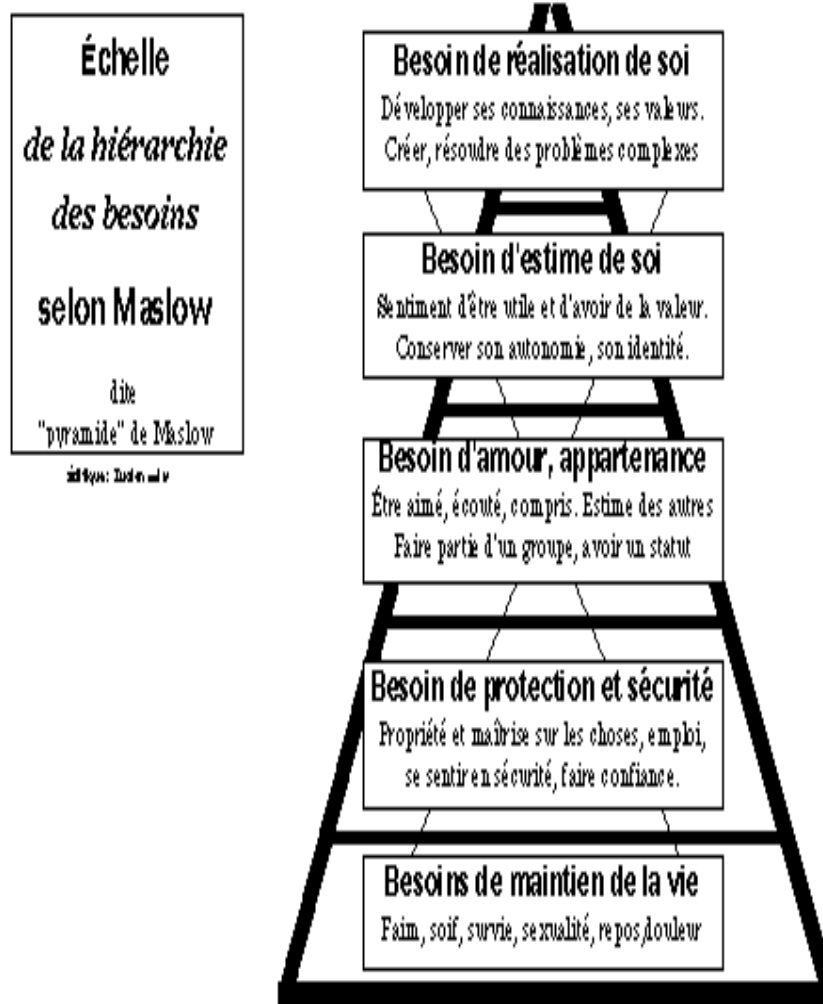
Échelle

de la hiérarchie

des besoins

selon Maslow

dite "pyramide" de Maslow

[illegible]

Besoin de réalisation de soi

Développer ses connaissances, ses valeurs. Créer, résoudre des problèmes complexes

Besoin d'estime de soi

Sentiment d'être utile et d'avoir de la valeur. Conserver son autonomie, son identité.

Besoin d'amour, appartenance

Être aimé, écouté, compris. Estime des autres Faire partie d'un groupe, avoir un statut

Besoin de protection et sécurité

Propriété et maîtrise sur les choses, emploi, se sentir en sécurité, faire confiance.

Besoins de maintien de la vie

Faim, soif, survie, sexualité, repos, douleur